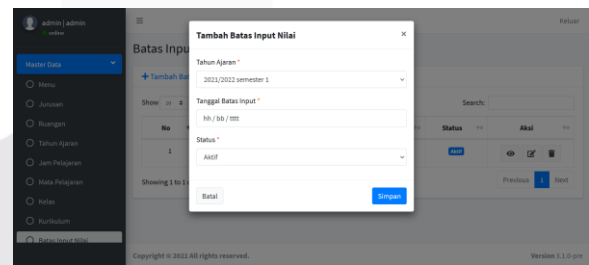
admin | admin
online

Master Data
Menu
Jurusan
Ruangan
Tahun Ajaran
Jam Pelajaran
Mata Pelajaran
Kelas
Kurikulum
Batas Input Nilai

≡
Keluar

Batas Inpu

+ Tambah Ba

Show 10

No

1

Showing 1 to 1

Search:

Status

Aksi

Aktif

Previous 1 Next

Tambah Batas Input Nilai
×

Tahun Ajaran *
2021/2022 semester 1

Tanggal Batas Input *
hh / bb / tttt

Status *
Aktif

Batal
Simpan

Copyright © 2021 All rights reserved.

Version 3.1.0-pre